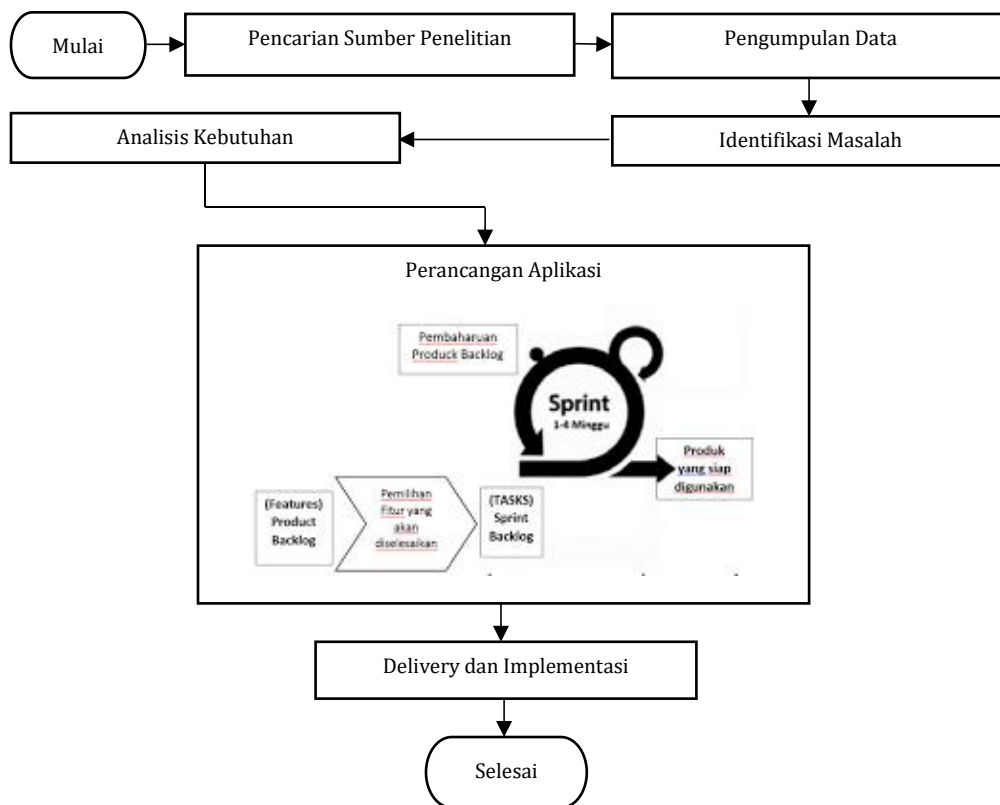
Mulai

Pencarian Sumber Penelitian

Pengumpulan Data

Identifikasi Masalah

Analisis Kebutuhan

Perancangan Aplikasi

Pembaharuan Produck Backlog

Sprint
1-4 Minggu

Produk yang siap digunakan

(Features) Product Backlog

Pemilihan Fitur yang akan diselesaikan

(TASKS) Sprint Backlog

Delivery dan Implementasi

Selesai